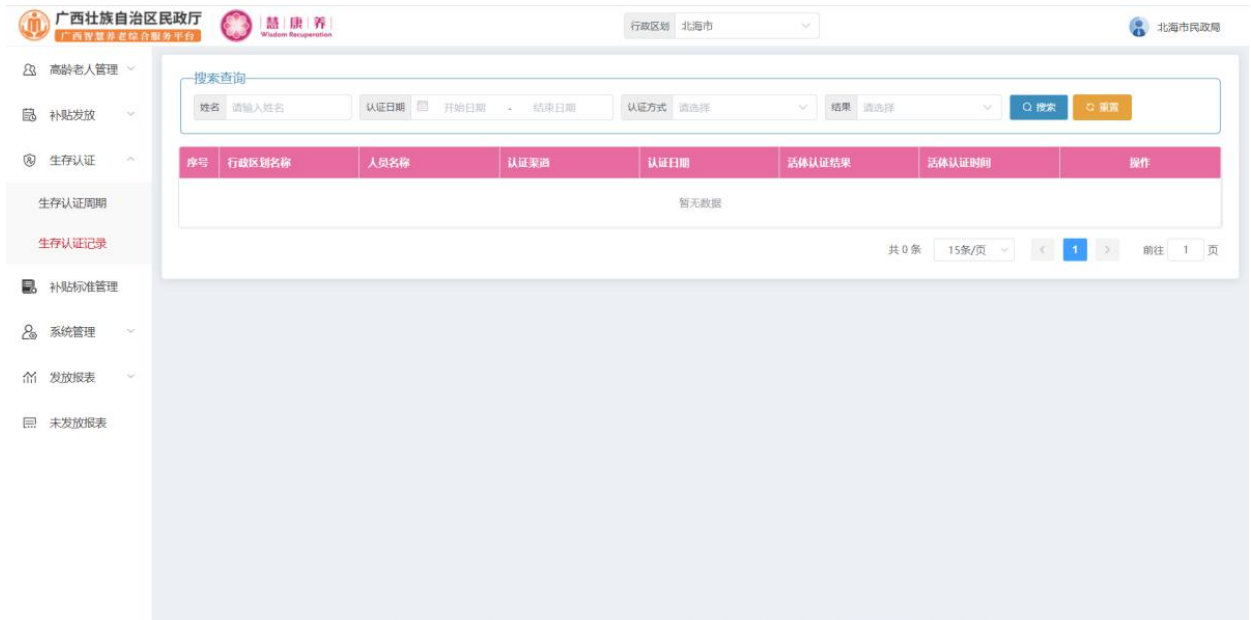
广西壮族自治区民政厅
广西智慧养老综合服务平台
慧 | 康 | 养
Wisdom Recuperation

行政区划 北海市

北海市民政局

高龄老人管理
补贴发放
生存认证
生存认证周期
生存认证记录
补贴标准管理
系统管理
发放报表
未发放报表

搜索查询
姓名 请输入姓名
认证日期 开始日期 - 结束日期
认证方式 请选择
结果 请选择
搜索
重置

| 序号 | 行政区划名称 | 人员名称 | 认证渠道 | 认证日期 | 活体认证结果 | 活体认证时间 | 操作 |
|---|---|---|---|---|---|---|---|
| 暂无数据 | | | | | | | |

共 0 条 15条/页 < 1 > 前往 1 页